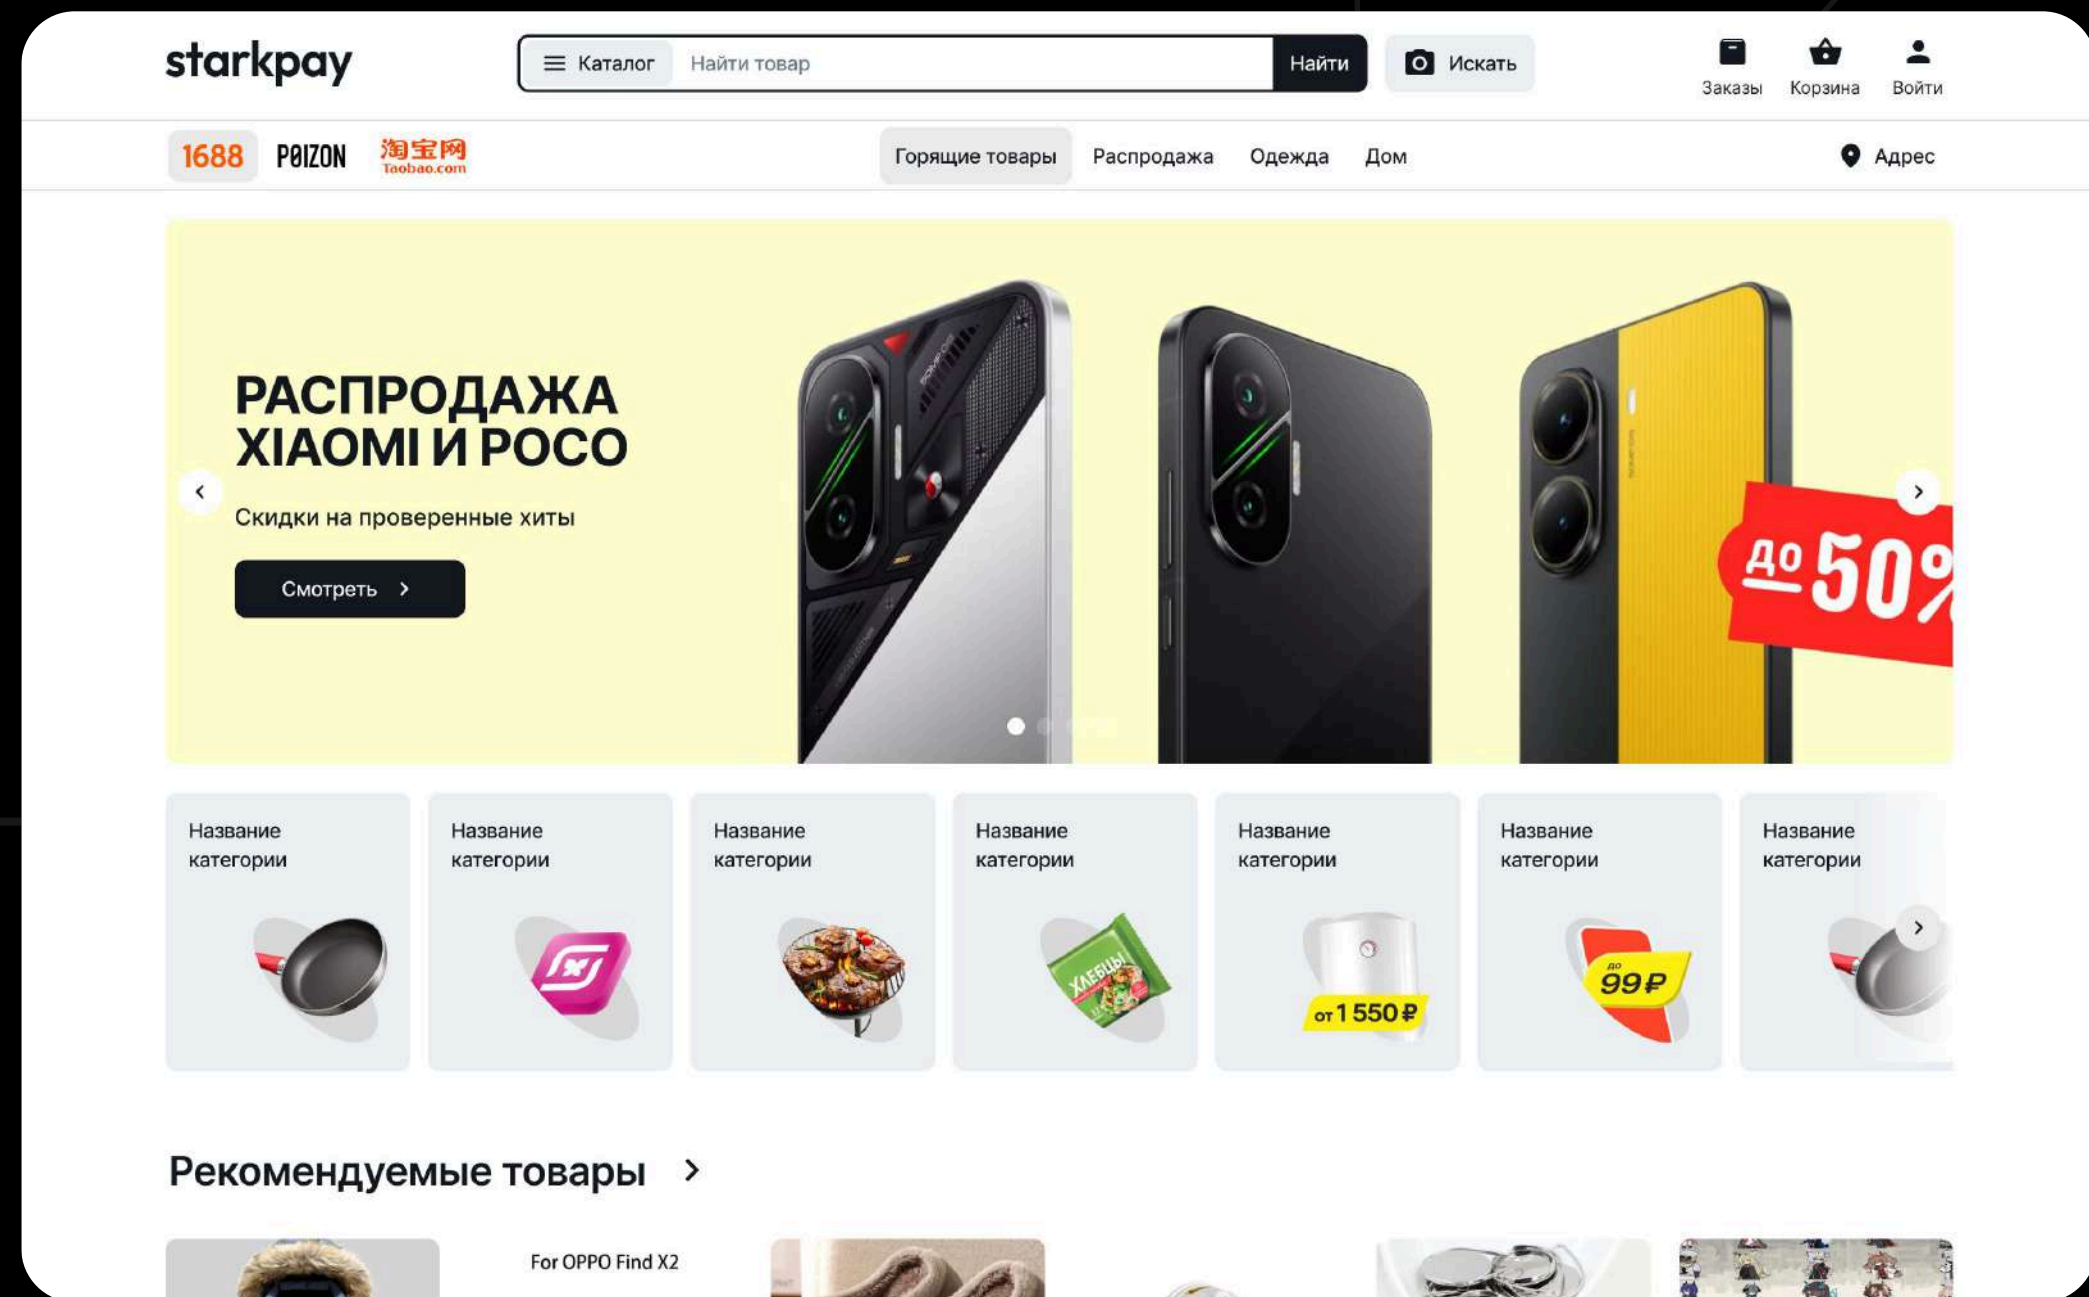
starkpay

Каталог Найти товар Найти Искать

Заказы Корзина Войти

1688 POIZON 淘宝网 Taobao.com

Горящие товары Распродажа Одежда Дом

Адрес

РАСПРОДАЖА XIAOMI И POCO

Скидки на проверенные хиты

Смотреть

до 50%

Название категории

Название категории

Название категории

Название категории

ХЛЕБЦЫ

Название категории

от 1 550 ₽

Название категории

до 99 ₽

Название категории

Рекомендуемые товары

For OPPO Find X2